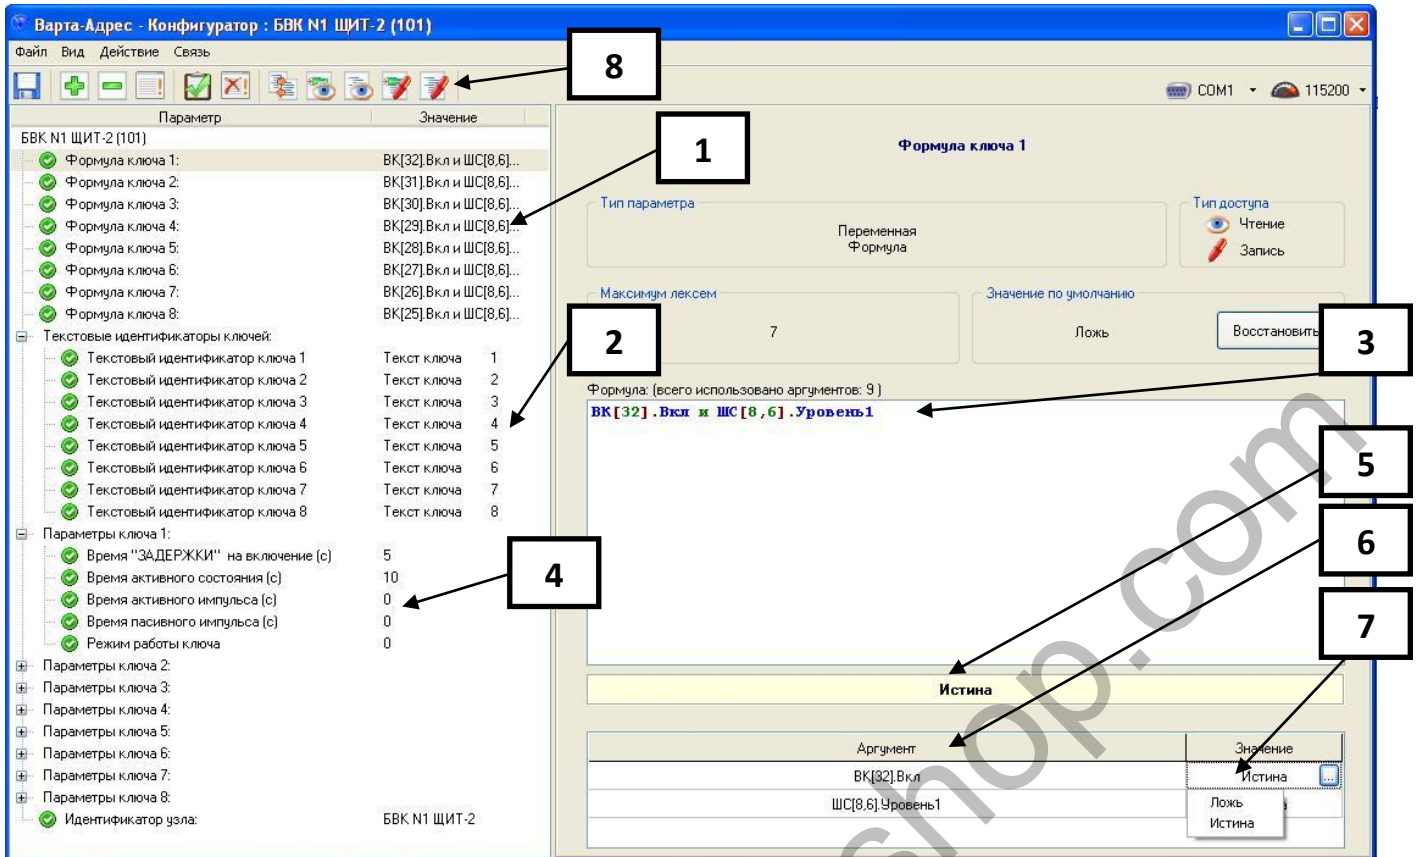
Варта-Адрес - Конфигуратор : БВК N1 ЩИТ-2 (101)

Файл Вид Действие Связь

8

COM1 115200

| Параметр | Значение |
|---|---|
| БВК N1 ЩИТ-2 (101) | |
| Формула ключа 1: | ВК[32].Вкл и ШС[8,6]... |
| Формула ключа 2: | ВК[31].Вкл и ШС[8,6]... |
| Формула ключа 3: | ВК[30].Вкл и ШС[8,6]... |
| Формула ключа 4: | ВК[29].Вкл и ШС[8,6]... |
| Формула ключа 5: | ВК[28].Вкл и ШС[8,6]... |
| Формула ключа 6: | ВК[27].Вкл и ШС[8,6]... |
| Формула ключа 7: | ВК[26].Вкл и ШС[8,6]... |
| Формула ключа 8: | ВК[25].Вкл и ШС[8,6]... |
| Текстовые идентификаторы ключей: | |
| Текстовый идентификатор ключа 1 | Текст ключа 1 |
| Текстовый идентификатор ключа 2 | Текст ключа 2 |
| Текстовый идентификатор ключа 3 | Текст ключа 3 |
| Текстовый идентификатор ключа 4 | Текст ключа 4 |
| Текстовый идентификатор ключа 5 | Текст ключа 5 |
| Текстовый идентификатор ключа 6 | Текст ключа 6 |
| Текстовый идентификатор ключа 7 | Текст ключа 7 |
| Текстовый идентификатор ключа 8 | Текст ключа 8 |
| Параметры ключа 1: | |
| Время "ЗАДЕРЖКИ" на включение (c) | 5 |
| Время активного состояния (c) | 10 |
| Время активного импульса (c) | 0 |
| Время пасивного импульса (c) | 0 |
| Режим работы ключа | 0 |
| Параметры ключа 2: | |
| Параметры ключа 3: | |
| Параметры ключа 4: | |
| Параметры ключа 5: | |
| Параметры ключа 6: | |
| Параметры ключа 7: | |
| Параметры ключа 8: | |
| Идентификатор узла: | БВК N1 ЩИТ-2 |

1
2
4

Формула ключа 1

Тип параметра
Переменная
Формула

Тип доступа
Чтение
Запись

Максимум лексем
7

Значение по умолчанию
Ложь
Восстановить

3

Формула: (всего использовано аргументов: 9 )
ВК[32].Вкл и ШС[8,6].Уровень1

5
6
7

Истина

| Аргумент | Значение |
|---|---|
| ВК[32].Вкл | Истина |
| ШС[8,6].Уровень1 | |

Ложь
Истина